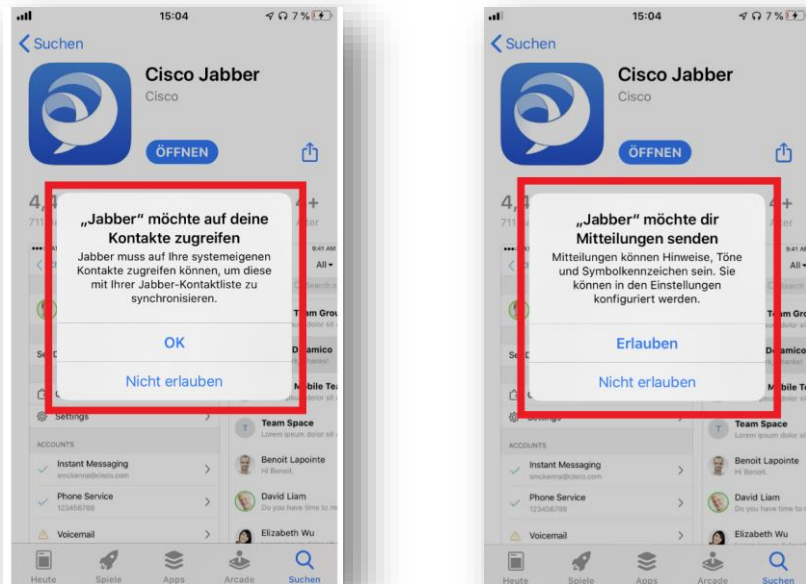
15:04

7 %

Suchen

Cisco Jabber

Cisco

ÖFFNEN

4,

711

+

ter

„Jabber" möchte auf deine Kontakte zugreifen

Jabber muss auf Ihre systemeigenen Kontakte zugreifen können, um diese mit Ihrer Jabber-Kontaktliste zu synchronisieren.

OK

Nicht erlauben

9:41 AM

All

Team Grou

D amico

M bile Te

Settings

Team Space

Lorem ipsum dolor sit

ACCOUNTS

Instant Messaging

Benoit Lapointe

Hi Benoit.

Phone Service

123456789

David Liam

Do you have time to m

Voicemail

Elizabeth Wu

Heute

Spiele

Apps

Arcade

Suchen

15:04

7 %

Suchen

Cisco Jabber

Cisco

ÖFFNEN

4,

711

+

ter

„Jabber" möchte dir Mitteilungen senden

Mitteilungen können Hinweise, Töne und Symbolkennzeichen sein. Sie können in den Einstellungen konfiguriert werden.

Erlauben

Nicht erlauben

9:41 AM

All

Team Gro

D amico

M bile Te

Settings

Team Space

Lorem ipsum dolor sit

ACCOUNTS

Instant Messaging

Benoit Lapointe

Hi Benoit.

Phone Service

123456789

David Liam

Do you have time to m

Voicemail

Elizabeth Wu

Heute

Spiele

Apps

Arcade

Suchen